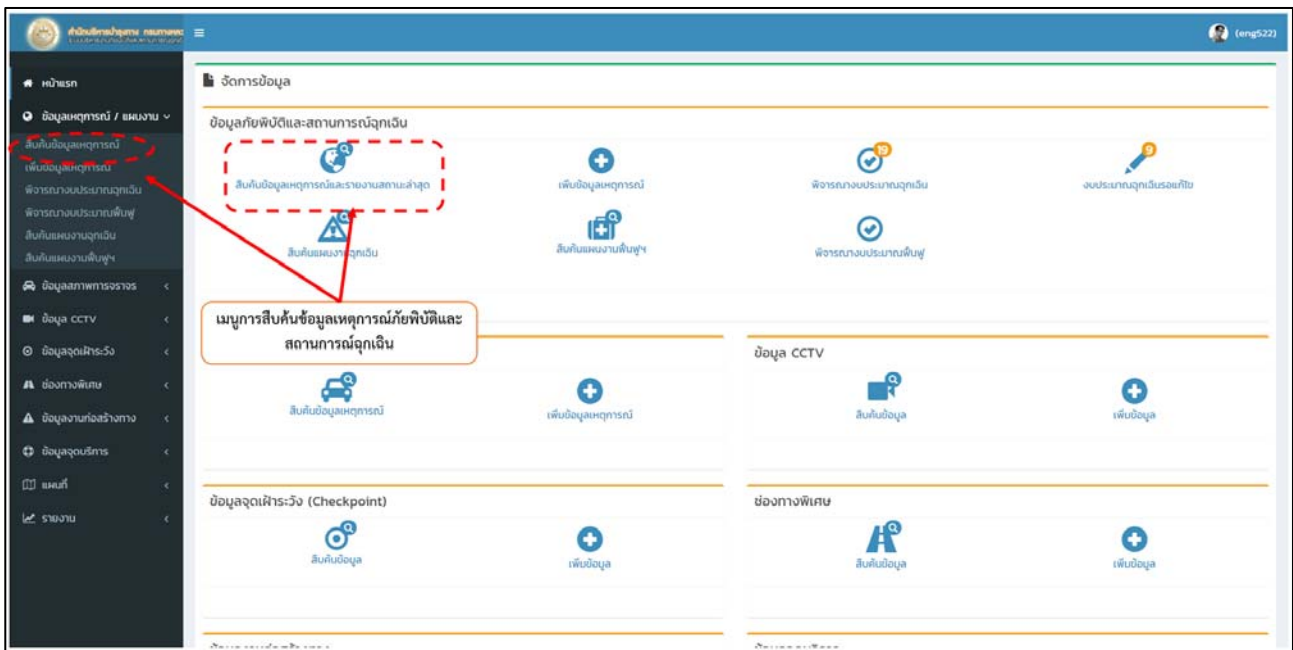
สำนักบริหารบำรุงทาง กรมทางหลวง
(eng522)

หน้าแรก
ข้อมูลเหตุการณ์ / แผนงาน
สืบค้นข้อมูลเหตุการณ์
เพิ่มข้อมูลเหตุการณ์
พิจารณางบประมาณฉุกเฉิน
พิจารณางบประมาณฟื้นฟู
สืบค้นแผนงานฉุกเฉิน
สืบค้นแผนงานฟื้นฟูฯ
ข้อมูลสภาพการจราจร
ข้อมูล CCTV
ข้อมูลจุดเฝ้าระวัง
ช่องทางพิเศษ
ข้อมูลงานก่อสร้างทาง
ข้อมูลจุดบริการ
แผนที่
รายงาน

จัดการข้อมูล

ข้อมูลภัยพิบัติและสถานการณ์ฉุกเฉิน
สืบค้นข้อมูลเหตุการณ์และรายงานสถานะล่าสุด
เพิ่มข้อมูลเหตุการณ์
19
พิจารณางบประมาณฉุกเฉิน
9
งบประมาณฉุกเฉินรอแก้ไข
สืบค้นแผนงานฉุกเฉิน
สืบค้นแผนงานฟื้นฟูฯ
พิจารณางบประมาณฟื้นฟู

เมนูการสืบค้นข้อมูลเหตุการณ์ภัยพิบัติและสถานการณ์ฉุกเฉิน

สืบค้นข้อมูลเหตุการณ์
เพิ่มข้อมูลเหตุการณ์

ข้อมูล CCTV
สืบค้นข้อมูล
เพิ่มข้อมูล

ข้อมูลจุดเฝ้าระวัง (Checkpoint)
สืบค้นข้อมูล
เพิ่มข้อมูล

ช่องทางพิเศษ
สืบค้นข้อมูล
เพิ่มข้อมูล

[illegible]
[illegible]